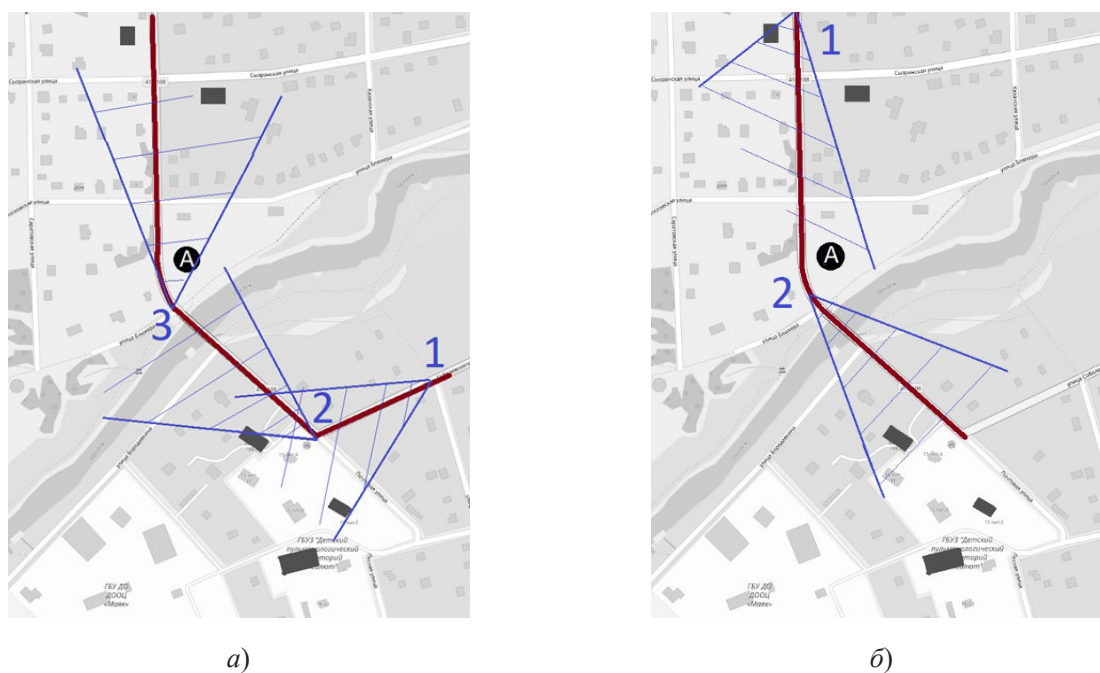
Сызранская улица
Сызранская улица
улица Блинова
улица Блинова
Почтовая улица
ГБУЗ "Детский пульмонологический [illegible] "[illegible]"
ГБУ ДО ДООЦ «Маяк»
A
1
2
3
а)

Сызранская улица
Сызранская улица
улица Блинова
улица Блинова
Почтовая улица
ГБУЗ "Детский пульмонологический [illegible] "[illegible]"
ГБУ ДО ДООЦ «Маяк»
A
1
2
б)